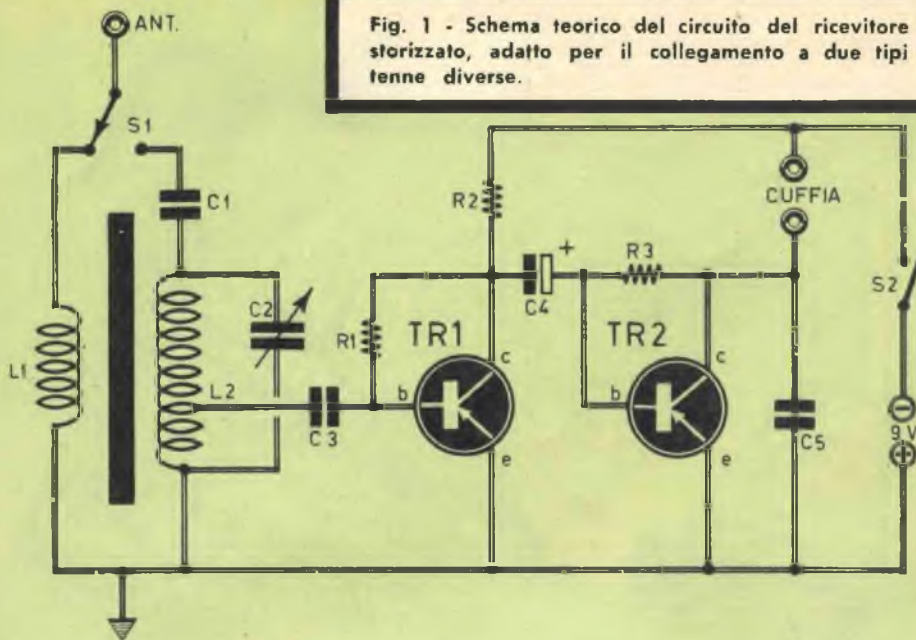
Fig. 1 - Schema teorico del circuito del ricevitore storizzato, adatto per il collegamento a due tipi tenne diverse.

ANT.

S1

C1

L1

C2

L2

C3

R1

R2

TR1

b

c

e

C4

+

R3

TR2

b

c

e

CUFFIA

C5

S2

9 V